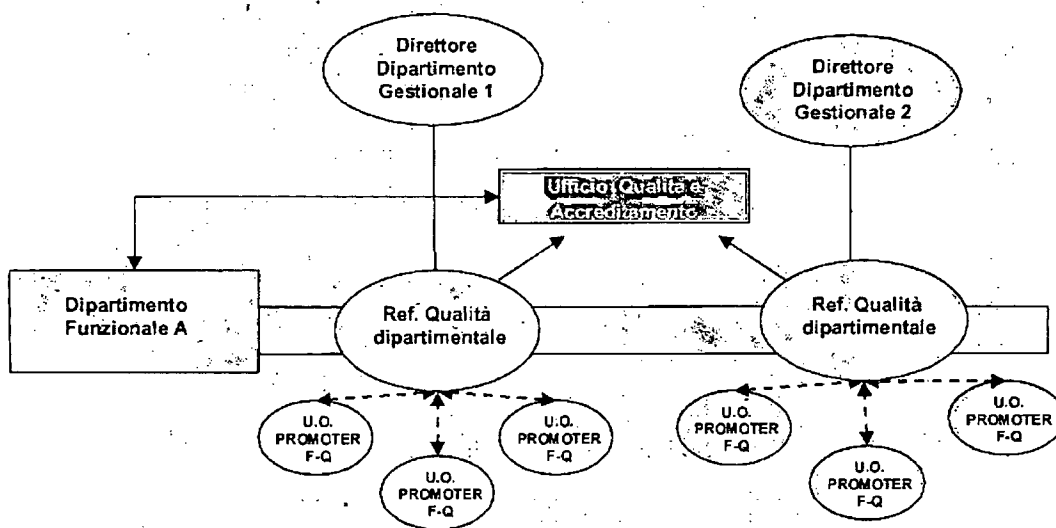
Direttore Dipartimento Gestionale 1

Direttore Dipartimento Gestionale 2

Ufficio Qualità e Accreditamento

Dipartimento Funzionale A

Ref. Qualità dipartimentale

Ref. Qualità dipartimentale

U.O. PROMOTER F-Q

U.O. PROMOTER F-Q

U.O. PROMOTER F-Q

U.O. PROMOTER F-Q

U.O. PROMOTER F-Q

U.O. PROMOTER F-Q